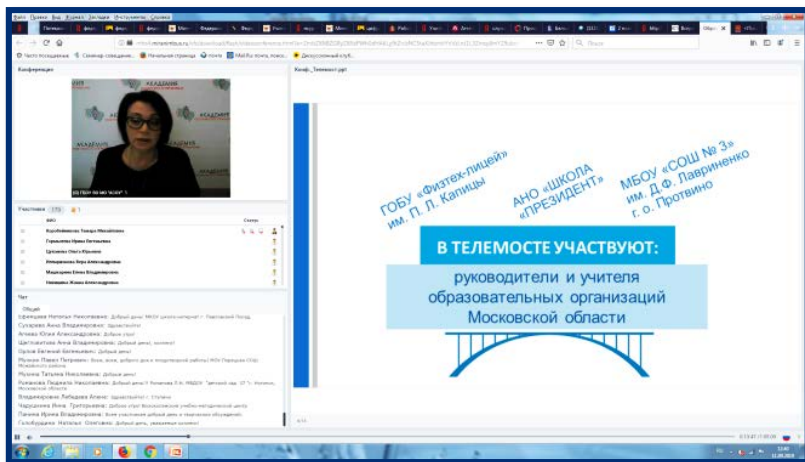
Конференция

АКАДЕМИЯ

Участники 173

Чат

Общий

Суханова Анна Владимировна: Здравствуйте

Орлов Евгений Евгеньевич: Добрый день!

Мухина Татьяна Николаевна: Добрый день!

Конф_Телемост.ppt

ГБОУ «Физтех-лицей» им. П. Л. Капицы

АНО «ШКОЛА «ПРЕЗИДЕНТ»

МБОУ «СОШ № 3» им. Д. Ф. Лавриненко г. о. Протвино

В ТЕЛЕМОСТЕ УЧАСТВУЮТ:

руководители и учителя образовательных организаций Московской области